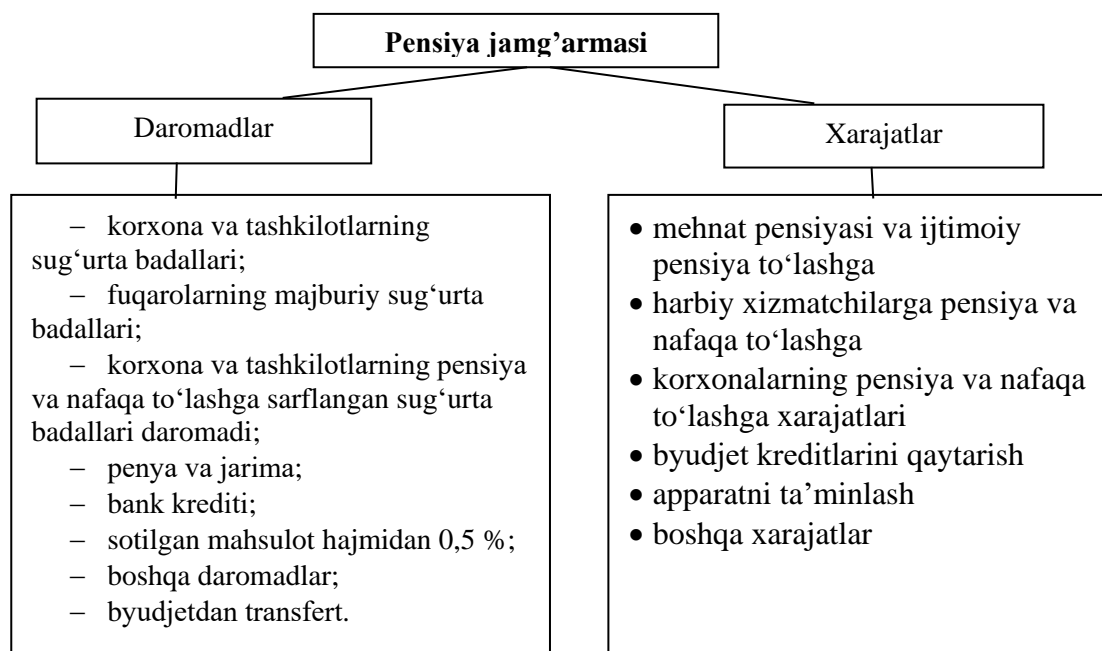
**Pensiya jamg'armasi**

Daromadlar

Xarajatlar

– korxona va tashkilotlarning sug'urta badallari;
– fuqarolarning majburiy sug'urta badallari;
– korxona va tashkilotlarning pensiya va nafaqa to'lashga sarflangan sug'urta badallari daromadi;
– penya va jarima;
– bank krediti;
– sotilgan mahsulot hajmidan 0,5 %;
– boshqa daromadlar;
– byudjetdan transfert.

• mehnat pensiyasi va ijtimoiy pensiya to'lashga
• harbiy xizmatchilarga pensiya va nafaqa to'lashga
• korxonalarning pensiya va nafaqa to'lashga xarajatlari
• byudjet kreditlarini qaytarish
• apparatni ta'minlash
• boshqa xarajatlar